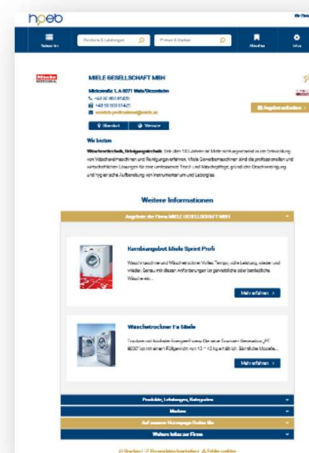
hpeb

Suchen

Produkt & Leistungen

Firmen & Branchen

Merkliste

Miele

MIELE GESELLSCHAFT MBH

Mielestraße 1, A-5071 Wals/Siezenheim

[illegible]

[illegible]

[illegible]

Anfrage senden

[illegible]

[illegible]

Wir bieten

Wäschereitechnik, Reinigungstechnik: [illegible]

Weitere Informationen

Angebote der Firma MIELE GESELLSCHAFT MBH

Kombiangebot Miele Sprint Profi

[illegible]

Mehr erfahren

Wäschetrockner Fa Miele

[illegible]

Mehr erfahren

Produkte, Leistungen, Kategorien

Marken

Auf unserer Homepage finden Sie

Weitere Infos zur Firma